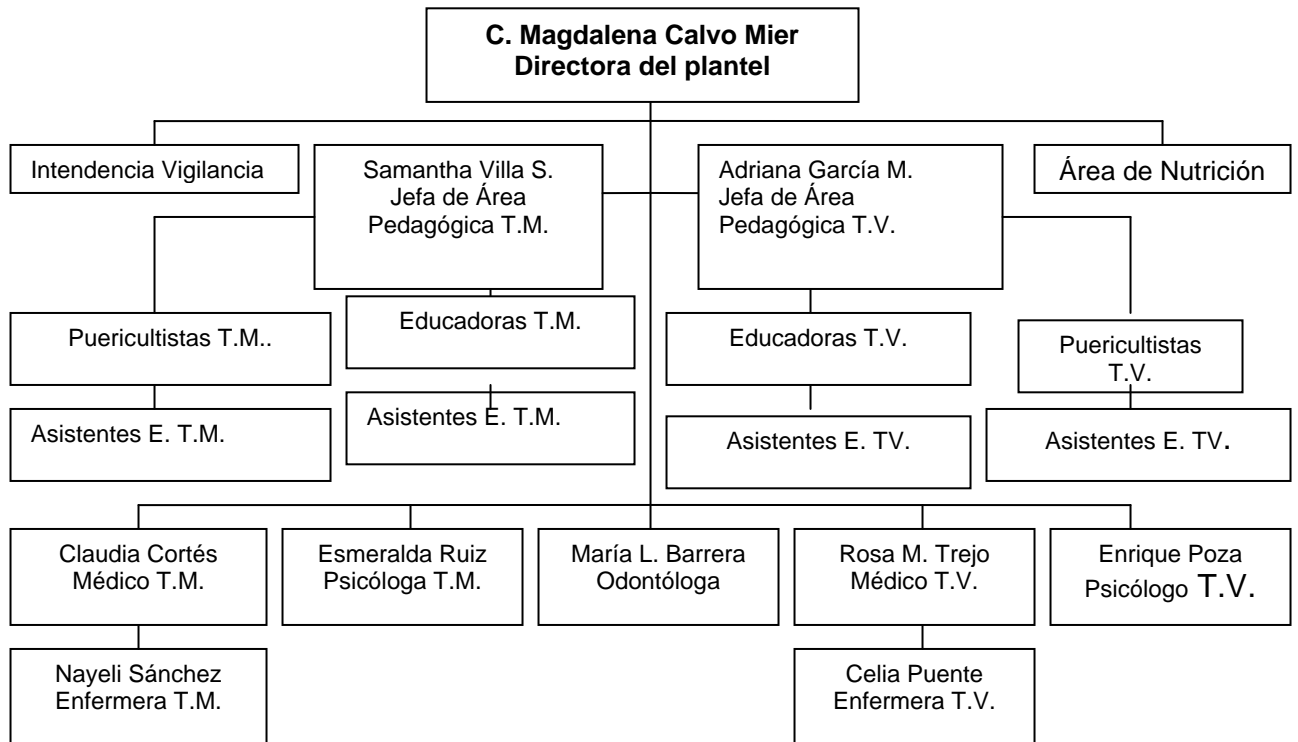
C. Magdalena Calvo Mier
Directora del plantel

Intendencia Vigilancia

Samantha Villa S.
Jefa de Área
Pedagógica T.M.

Adriana García M.
Jefa de Área
Pedagógica T.V.

Área de Nutrición

Puericultistas T.M..

Educadoras T.M.

Educadoras T.V.

Puericultistas
T.V.

Asistentes E. T.M.

Asistentes E. T.M.

Asistentes E. TV.

Asistentes E. TV.

Claudia Cortés
Médico T.M.

Esmeralda Ruiz
Psicóloga T.M.

María L. Barrera
Odontóloga

Rosa M. Trejo
Médico T.V.

Enrique Poza
Psicólogo T.V.

Nayeli Sánchez
Enfermera T.M.

Celia Puente
Enfermera T.V.